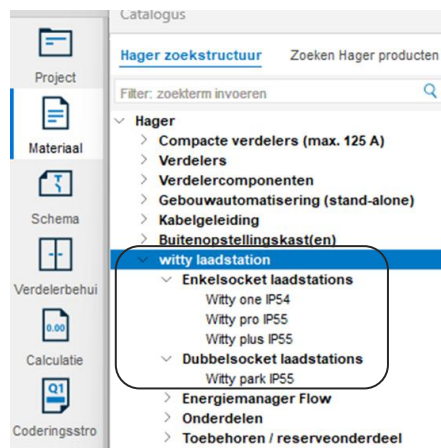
Project

Materiaal

Schema

Verdelerbehui

Calculatie

Coderingsstro

Catalogus

Hager zoekstructuur | Zoeken Hager producten

Filter: zoekterm invoeren

Hager
> Compacte verdelers (max. 125 A)
> Verdelers
> Verdelercomponenten
> Gebouwautomatisering (stand-alone)
> Kabelgeleiding
> Buitenopstellingskast(en)
witty laadstation
Enkelsocket laadstations
Witty one IP54
Witty pro IP55
Witty plus IP55
Dubbelsocket laadstations
Witty park IP55
> Energiemanager Flow
> Onderdelen
> Toebehoren / reserveonderdeel